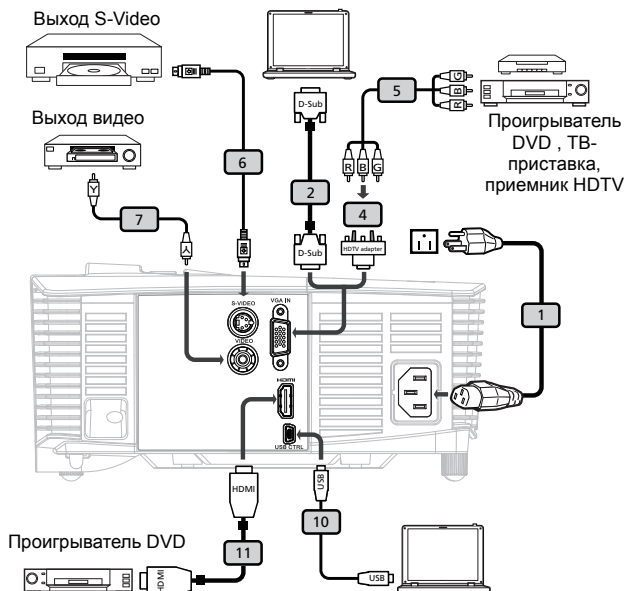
Выход S-Video

Выход видео

D-Sub

5

6

2

4

7

D-Sub

HDTV adapter

Проигрыватель DVD , ТВ-приставка, приемник HDTV

1

S-VIDEO

VGA IN

VIDEO

HDMI

USB CTRL

HDMI

USB

10

11

Проигрыватель DVD

HDMI

USB